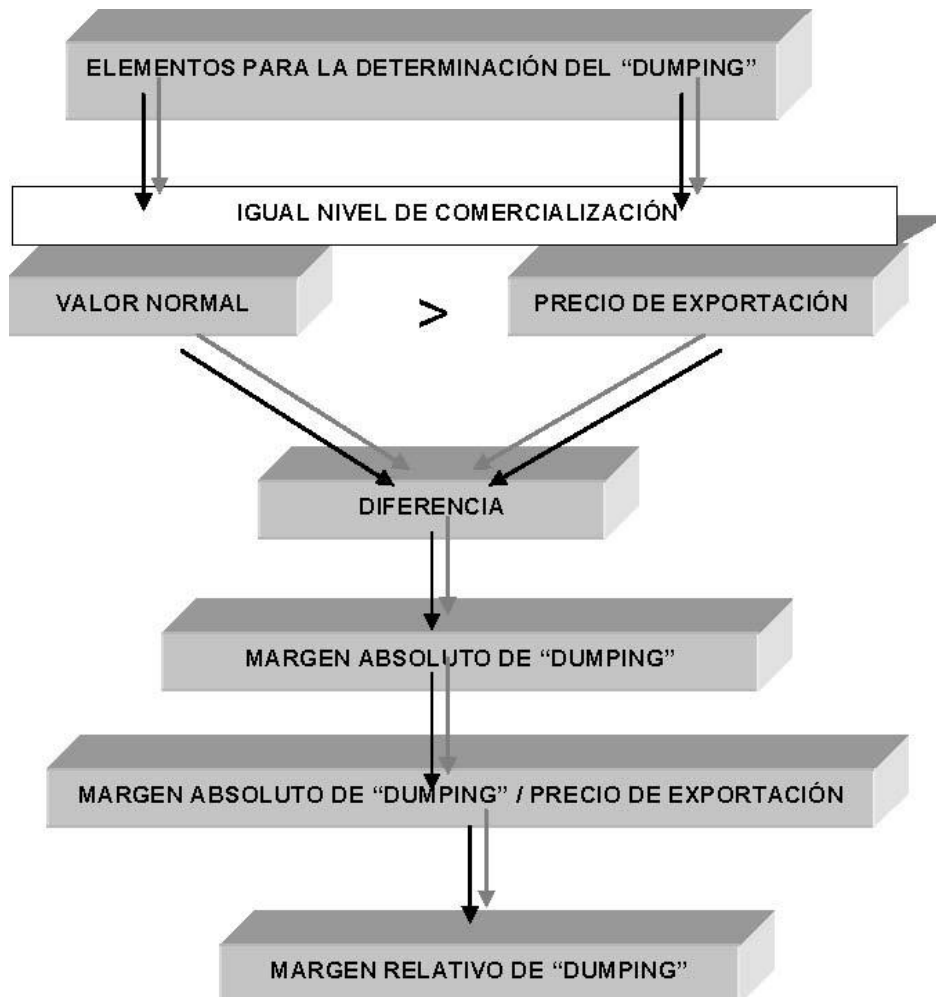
ELEMENTOS PARA LA DETERMINACIÓN DEL “DUMPING”

IGUAL NIVEL DE COMERCIALIZACIÓN

VALOR NORMAL

>

PRECIO DE EXPORTACIÓN

DIFERENCIA

MARGEN ABSOLUTO DE “DUMPING”

MARGEN ABSOLUTO DE “DUMPING” / PRECIO DE EXPORTACIÓN

MARGEN RELATIVO DE “DUMPING”